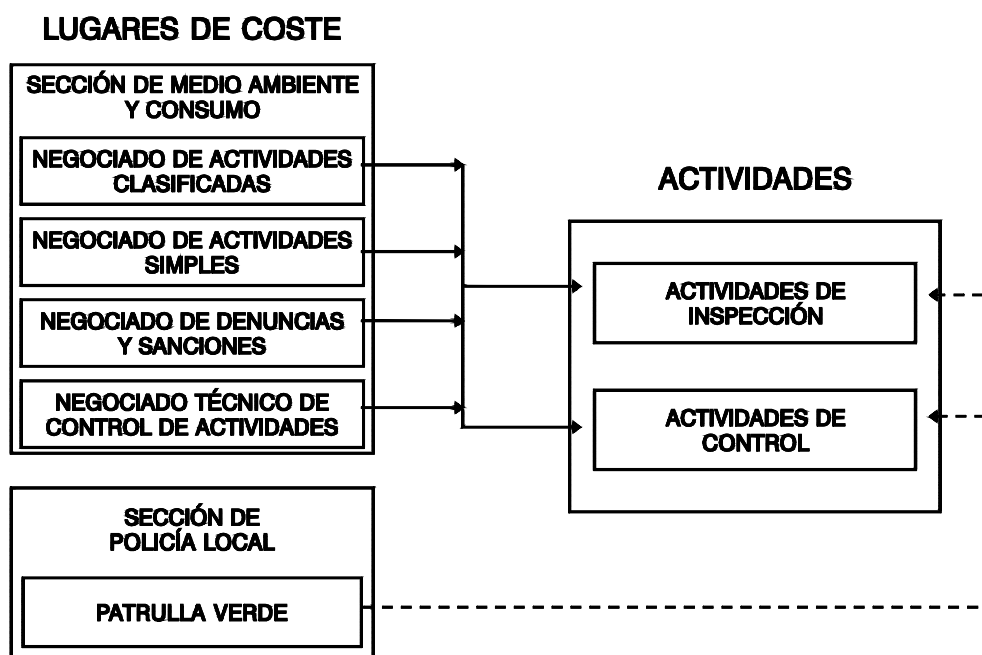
LUGARES DE COSTE

SECCIÓN DE MEDIO AMBIENTE Y CONSUMO

NEGOCIADO DE ACTIVIDADES CLASIFICADAS

NEGOCIADO DE ACTIVIDADES SIMPLES

NEGOCIADO DE DENUNCIAS Y SANCIONES

NEGOCIADO TÉCNICO DE CONTROL DE ACTIVIDADES

ACTIVIDADES

ACTIVIDADES DE INSPECCIÓN

ACTIVIDADES DE CONTROL

SECCIÓN DE POLICÍA LOCAL

PATRULLA VERDE